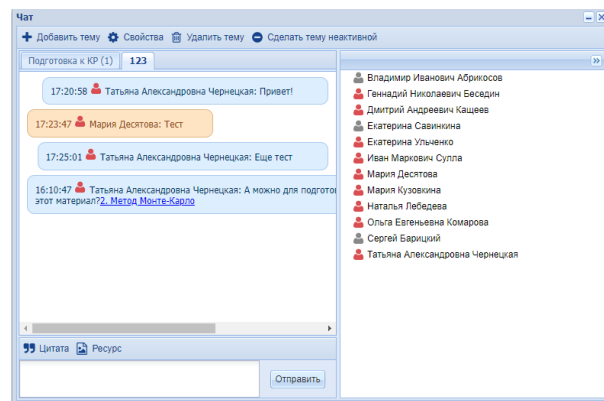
Чат

Добавить тему  Свойства  Удалить тему  Сделать тему неактивной

Подготовка к КР (1)  123

17:20:58 Татьяна Александровна Чернецкая: Привет!

17:23:47 Мария Десятова: Тест

17:25:01 Татьяна Александровна Чернецкая: Еще тест

16:10:47 Татьяна Александровна Чернецкая: А можно для подготов этот материал?2. Метод Монте-Карло

Цитата  Ресурс

Отправить

Владимир Иванович Абрикосов
Геннадий Николаевич Беседин
Дмитрий Андреевич Кащеев
Екатерина Савинкина
Екатерина Ульченко
Иван Маркович Сулла
Мария Десятова
Мария Кузовкина
Наталья Лебедева
Ольга Евгеньевна Комарова
Сергей Барицкий
Татьяна Александровна Чернецкая